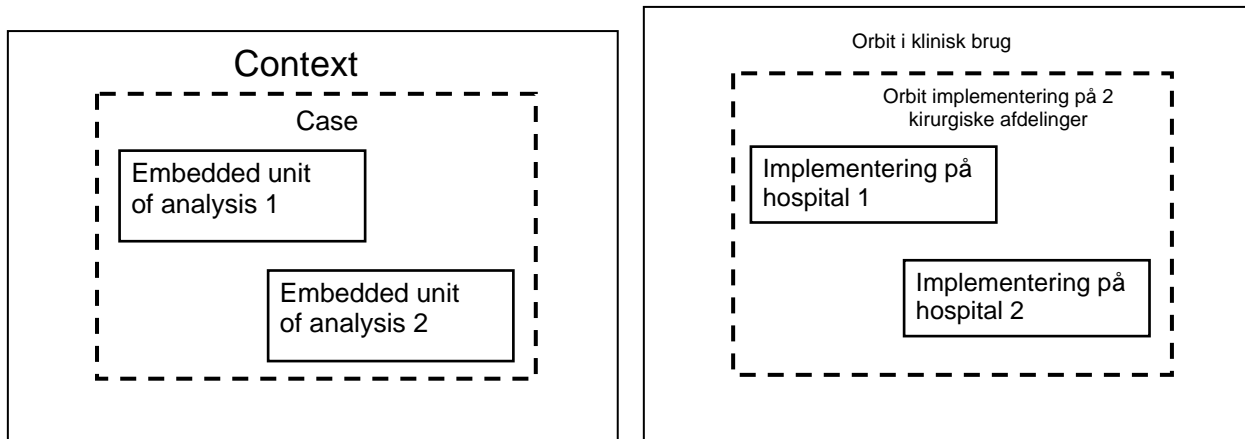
Context

Case

Embedded unit of analysis 1

Embedded unit of analysis 2

Orbit i klinisk brug

Orbit implementering på 2 kirurgiske afdelinger

Implementering på hospital 1

Implementering på hospital 2